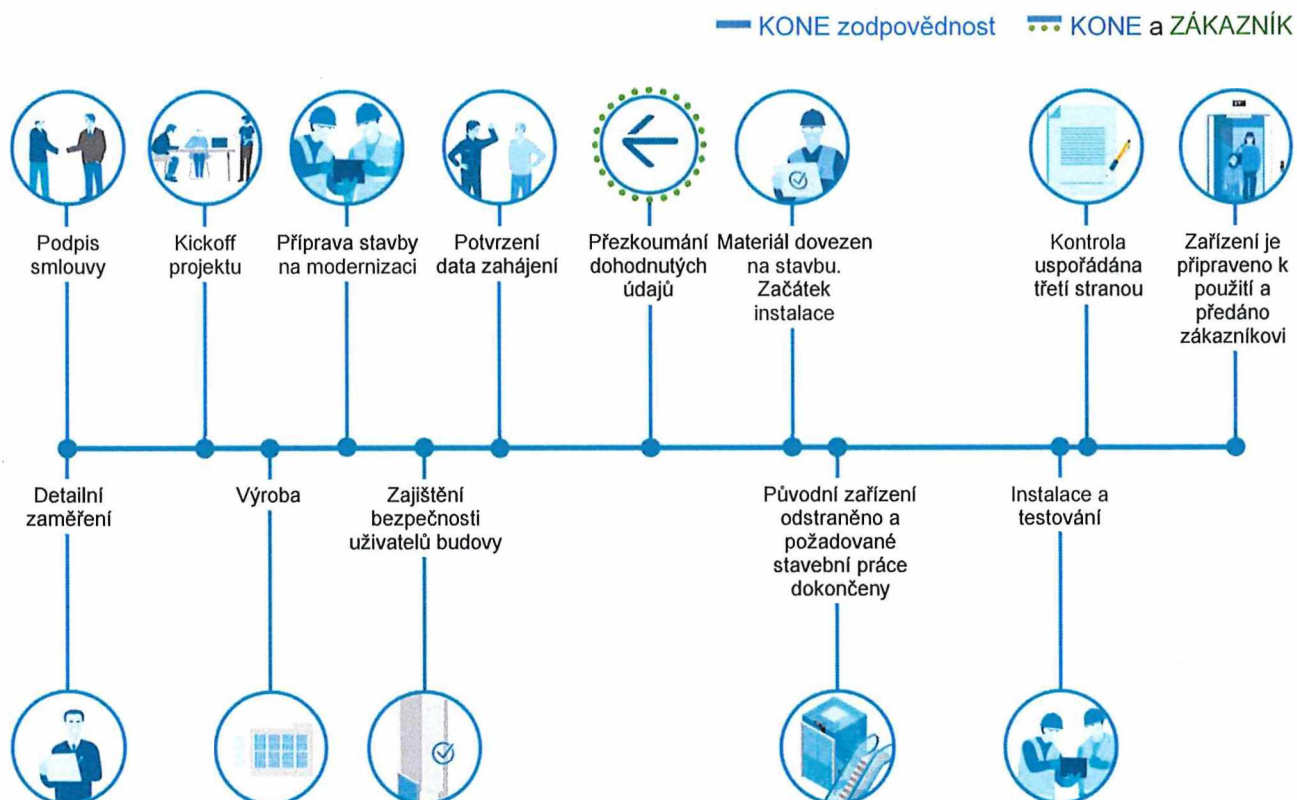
KONE zodpovědnost KONE a ZÁKAZNÍK

Podpis smlouvy

Kickoff projektu

Příprava stavby na modernizaci

Potvrzení data zahájení

Přezkoumání dohodnutých údajů

Materiál dovezen na stavbu. Začátek instalace

Kontrola uspořádána třetí stranou

Zařízení je připraveno k použití a předáno zákazníkovi

Detailní zaměření

Výroba

Zajištění bezpečnosti uživatelů budovy

Původní zařízení odstraněno a požadované stavební práce dokončeny

Instalace a testování